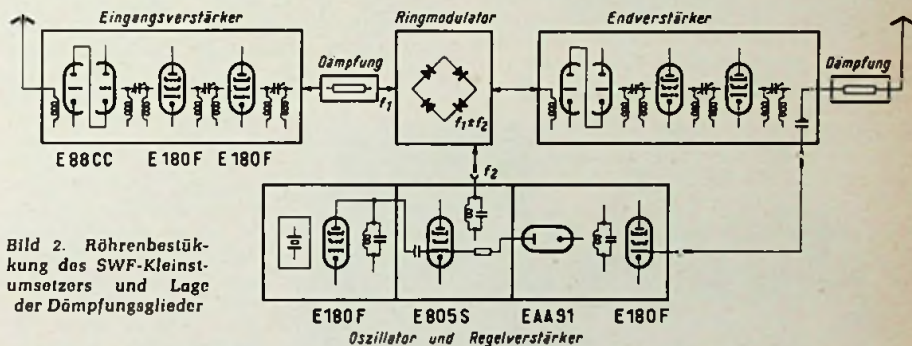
Eingangsverstärker

Ringmodulator

Endverstärker

Dämpfung

$f_1$

$f_1 \pm f_2$

Dämpfung

E88CC E180F E180F

$f_2$

Bild 2. Röhrenbestükkung des SWF-Kleinstumsetzers und Lage der Dämpfungsglieder

E180F E805S EAA91 E180F

Oszillator und Regelverstärker